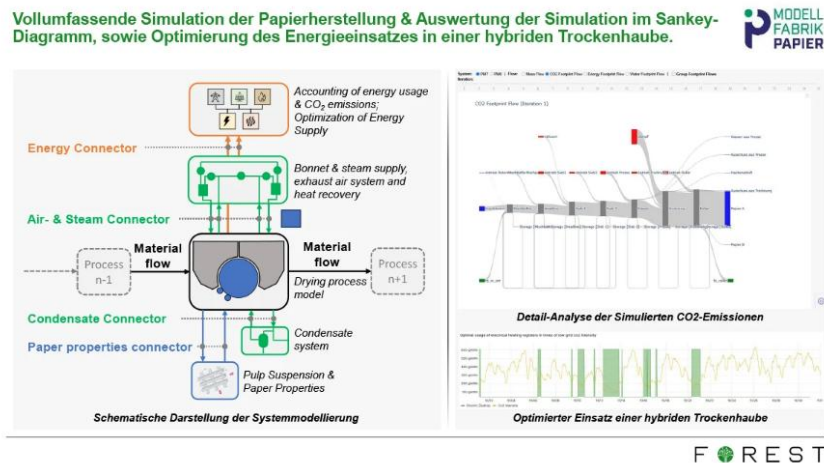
Vollumfassende Simulation der Papierherstellung & Auswertung der Simulation im Sankey-Diagramm, sowie Optimierung des Energieeinsatzes in einer hybriden Trockenhaube.

MODELL FABRIK PAPIER

Accounting of energy usage & $CO_2$ emissions; Optimization of Energy Supply

Energy Connector

Bonnet & steam supply, exhaust air system and heat recovery

Air- & Steam Connector

Material flow

Process n-1

Material flow

Process n+1

Drying process model

Condensate Connector

Condensate system

Paper properties connector

Pulp Suspension & Paper Properties

Schematische Darstellung der Systemmodellierung

CO2 Footprint Flow

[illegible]

Detail-Analyse der Simulierten CO2-Emissionen

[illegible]

Optimierter Einsatz einer hybriden Trockenhaube

FOREST